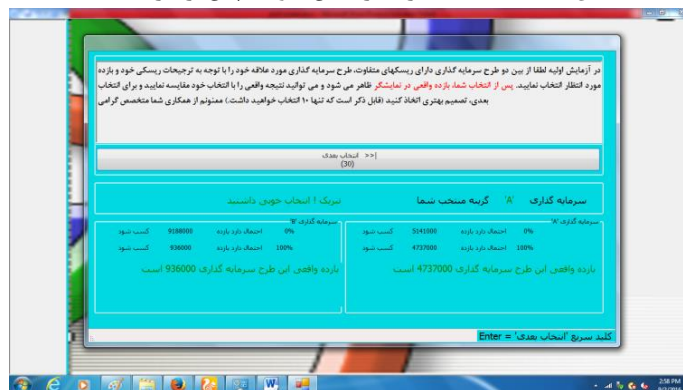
در آزمایش اولیه لطفا از بین دو طرح سرمایه گذاری دارای ریسکهای متفاوت، طرح سرمایه گذاری مورد علاقه خود را با توجه به ترجیحات ریسکی خود و بازده مورد انتظار انتخاب نمایید. پس از انتخاب شما بازده واقعی در نمایشگر ظاهر می شود و می توانید نتیجه واقعی را با انتخاب خود مقایسه نمایید و برای انتخاب بعدی، تصمیم بهتری اتخاذ کنید (قابل ذکر است که تنها ۱۰ انتخاب خواهید داشت.) ممنونم از همکاری شما متخصص گرامی

>>| انتخاب بعدی
(30)

سرمایه گذاری 'A' گزینه منتخب شما

تبریک ! انتخاب خوبی داشتید

سرمایه گذاری 'B'

| | | | |
|---|---|---|---|
| 9188000 | احتمال دارد بازده | 0% | کسب شود |
| 936000 | احتمال دارد بازده | 100% | کسب شود |

بازده واقعی این طرح سرمایه گذاری 936000 است

سرمایه گذاری 'A'

| | | | |
|---|---|---|---|
| 5141000 | احتمال دارد بازده | 0% | کسب شود |
| 4737000 | احتمال دارد بازده | 100% | کسب شود |

بازده واقعی این طرح سرمایه گذاری 4737000 است

کلید سریع 'انتخاب بعدی' = Enter

2:58 PM